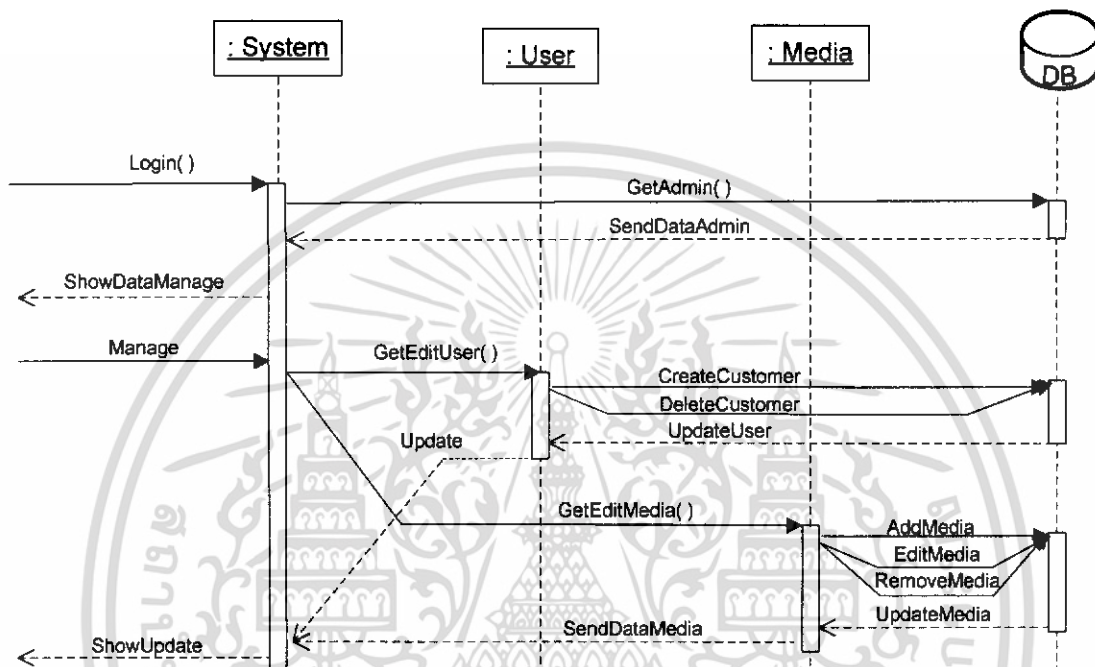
: System

: User

: Media

DB

Login( )

GetAdmin( )

SendDataAdmin

ShowDataManage

Manage

GetEditUser( )

CreateCustomer

DeleteCustomer

UpdateUser

Update

GetEditMedia( )

AddMedia

EditMedia

RemoveMedia

UpdateMedia

SendDataMedia

ShowUpdate